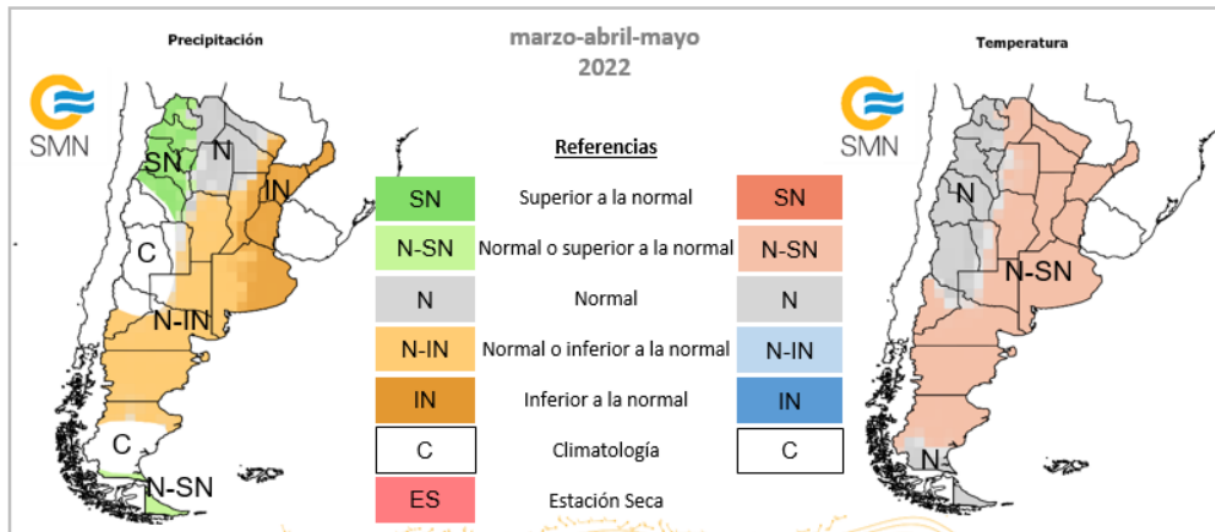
Precipitación

marzo-abril-mayo
2022

Temperatura

SMN

SN
N
IN
C
N-IN
C
N-SN

Referencias

| SN | Superior a la normal | SN |
|---|---|---|
| N-SN | Normal o superior a la normal | N-SN |
| N | Normal | N |
| N-IN | Normal o inferior a la normal | N-IN |
| IN | Inferior a la normal | IN |
| C | Climatología | C |
| ES | Estación Seca | |

SMN

N
N-SN
N